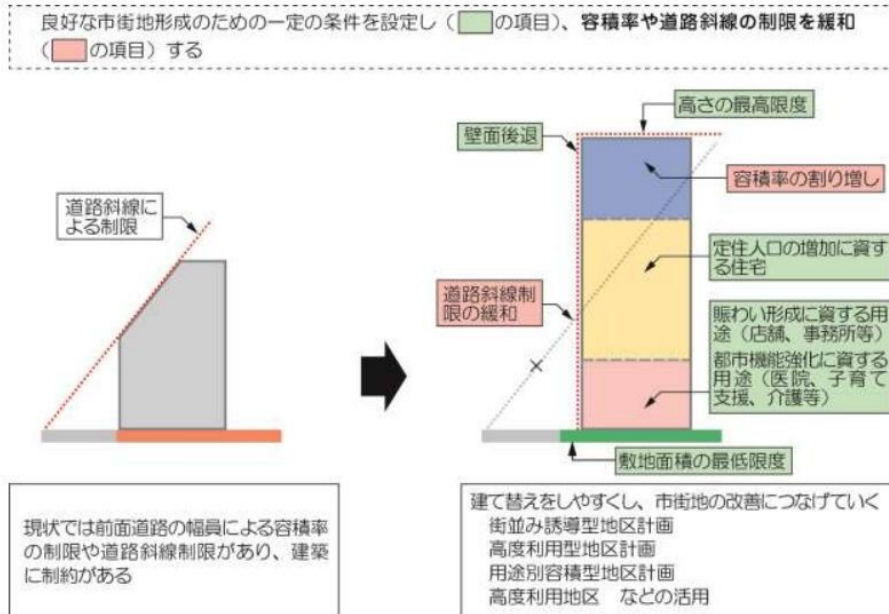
良好な市街地形成のための一定の条件を設定し（　の項目）、容積率や道路斜線の制限を緩和（　の項目）する

道路斜線による制限

高さの最高限度

壁面後退

容積率の割り増し

定住人口の増加に資する住宅

道路斜線制限の緩和

賑わい形成に資する用途（店舗、事務所等）

都市機能強化に資する用途（医院、子育て支援、介護等）

×

敷地面積の最低限度

現状では前面道路の幅員による容積率の制限や道路斜線制限があり、建築に制約がある

建て替えをしやすくし、市街地の改善につなげていく
街並み誘導型地区計画
高度利用型地区計画
用途別容積型地区計画
高度利用地区　などの活用